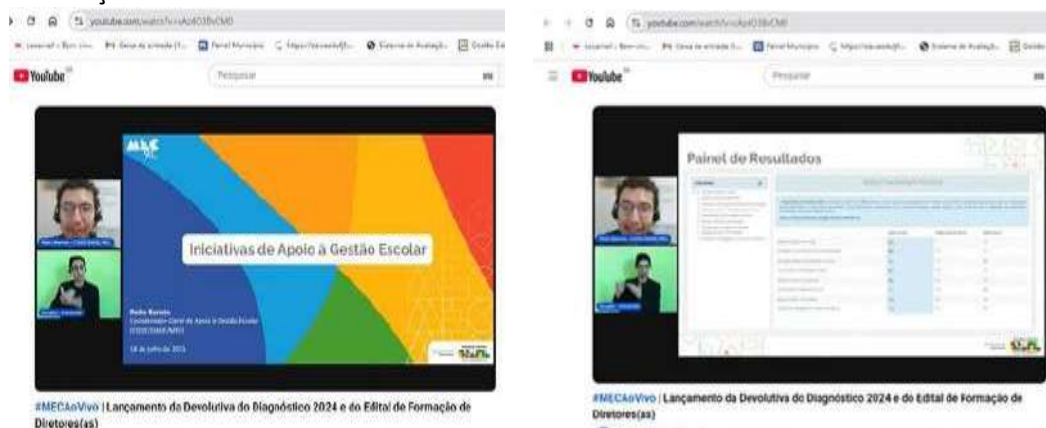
youtube.com/watch?v=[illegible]

YouTube

Pesquisar

MEC

Iniciativas de Apoio à Gestão Escolar

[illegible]

#MECAoVivo | Lançamento da Devolutiva do Diagnóstico 2024 e do Edital de Formação de Diretores(as)

youtube.com/watch?v=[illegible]

YouTube

Pesquisar

Painel de Resultados

#MECAoVivo | Lançamento da Devolutiva do Diagnóstico 2024 e do Edital de Formação de Diretores(as)